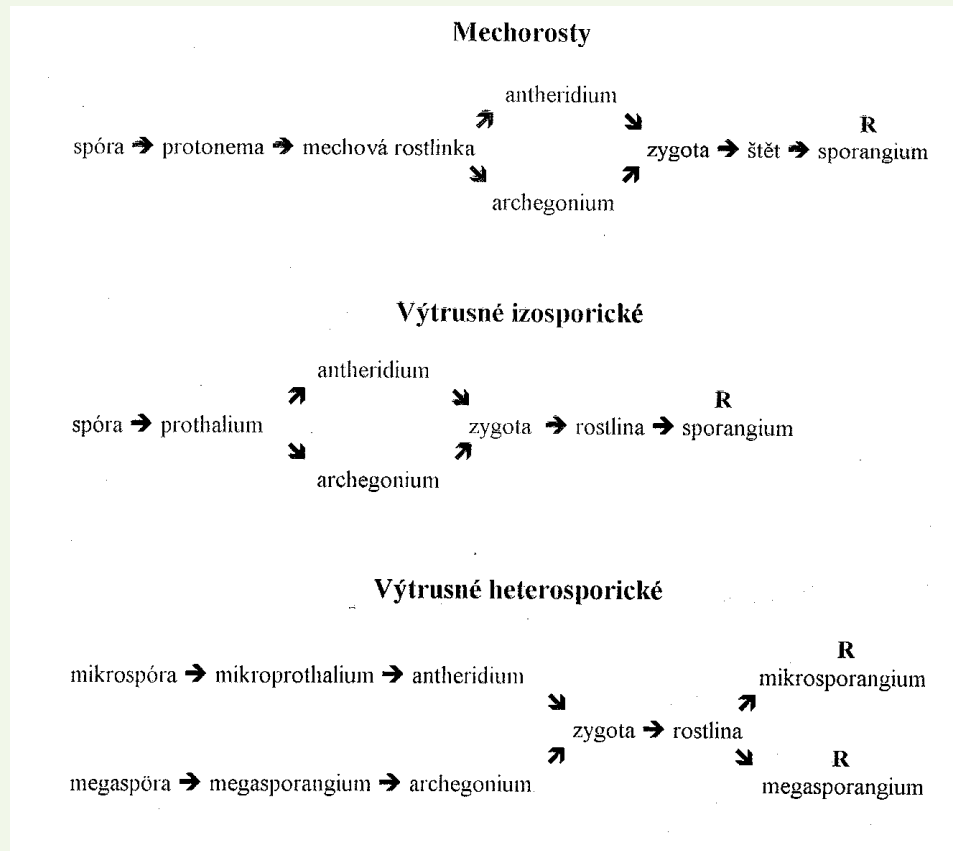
Mechorosty

antheridium

spóra ➔ protonema ➔ mechová rostlinka zygota ➔ štět ➔ R sporangium

archegonium

Výtrusné izosporické

antheridium

spóra ➔ prothalium zygota ➔ rostlina ➔ R sporangium

archegonium

Výtrusné heterosporické

mikrospóra ➔ mikroprothalium ➔ antheridium R mikrosporangium

zygota ➔ rostlina

megaspóra ➔ megasporangium ➔ archegonium R megasporangium